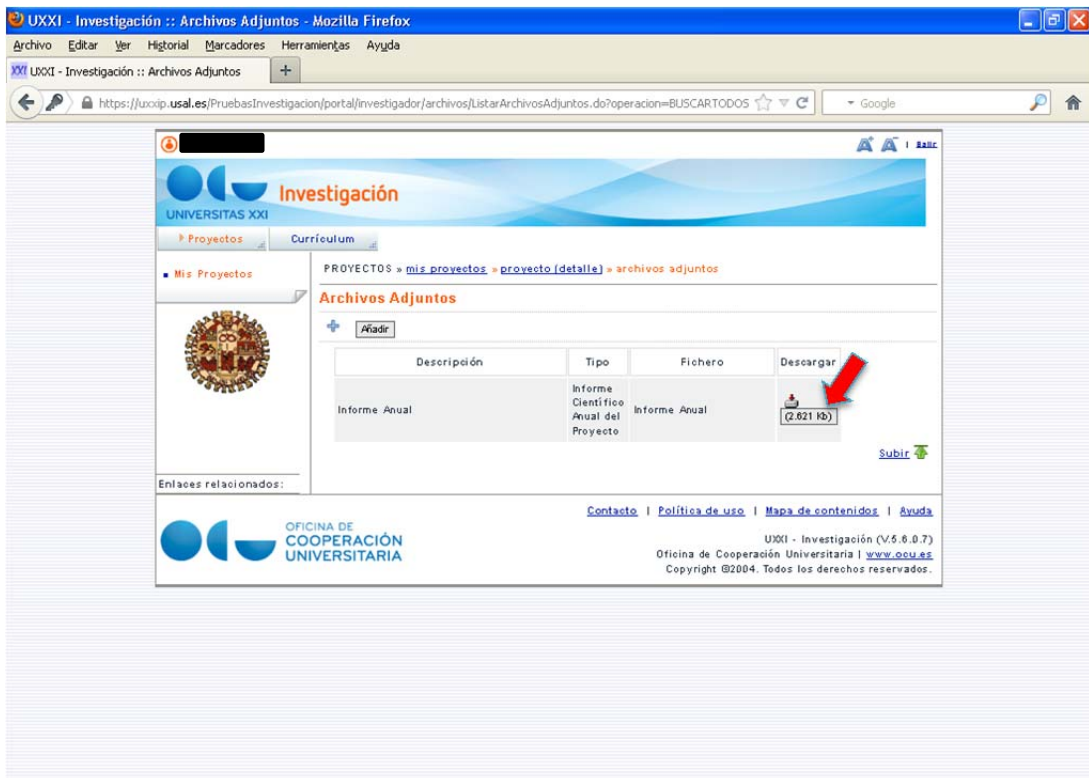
UXXI - Investigación :: Archivos Adjuntos - Mozilla Firefox

Archivo Editar Ver Historial Marcadores Herramientas Ayuda

UXXI - Investigación :: Archivos Adjuntos

https://uxxip.usal.es/PruebasInvestigacion/portal/investigador/archivos/ListarArchivosAdjuntos.do?operacion=BUSCARTODOS

Google

Salir

UNIVERSITAS XXI Investigación

Proyectos Currículum

Mis Proyectos

PROYECTOS » mis proyectos » proyecto (detalle) » archivos adjuntos

Archivos Adjuntos

Añadir

| Descripción | Tipo | Fichero | Descargar |
|---|---|---|---|
| Informe Anual | Informe Científico Anual del Proyecto | Informe Anual | (2.621 Kb) |

Subir

Enlaces relacionados:

OFICINA DE COOPERACIÓN UNIVERSITARIA

Contacto | Política de uso | Mapa de contenidos | Ayuda

UXXI - Investigación (V.5.6.0.7)
Oficina de Cooperación Universitaria | www.ocu.es
Copyright ©2004. Todos los derechos reservados.